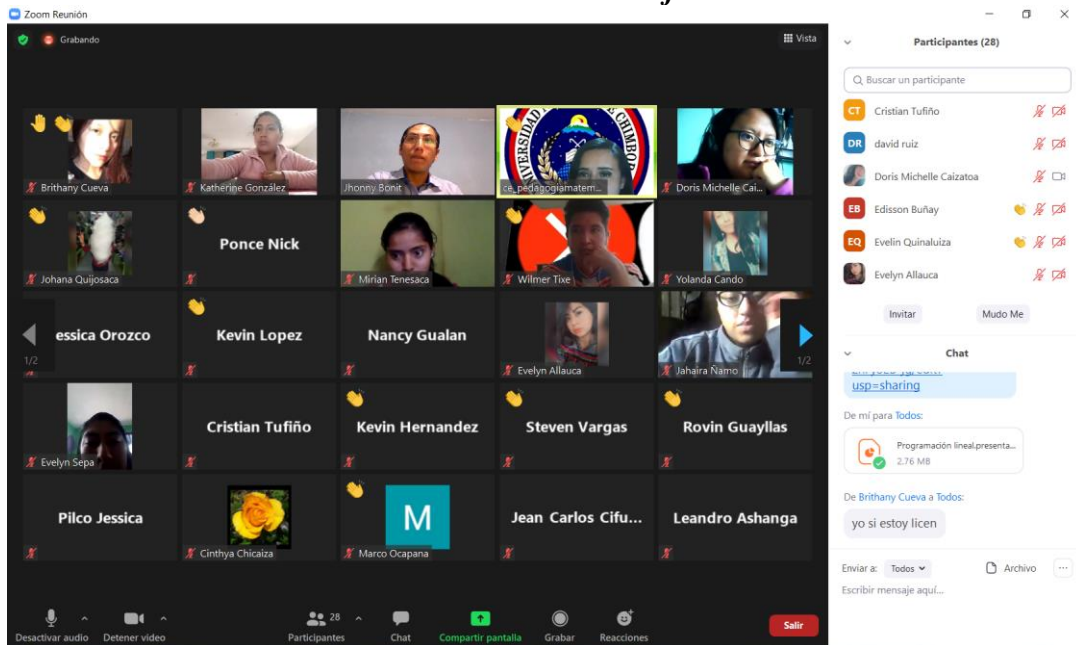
Zoom Reunión

Grabando

Vista

Brithany Cueva
Katherine González
Jhonny Bonit
ce_pedagogiamatem...
Doris Michelle Cai...

Johana Quijosaca
Ponce Nick
Mirian Tenesaca
Wilmer Tixe
Yolanda Cando

essica Orozco
Kevin Lopez
Nancy Gualan
Evelyn Allauca
Jahaira Ñamo

1/2
1/2

Evelyn Sepa
Cristian Tufiño
Kevin Hernandez
Steven Vargas
Rovin Guayllas

Pilco Jessica
Cinthya Chicaiza
M
Marco Ocapana
Jean Carlos Cifu...
Leandro Ashanga

Desactivar audio
Detener video
28
Participantes
Chat
Compartir pantalla
Grabar
Reacciones
Salir

Participantes (28)

Buscar un participante

CT Cristian Tufiño
DR david ruiz
Doris Michelle Caizatoa
EB Edisson Buñay
EQ Evelin Quinaluiza
Evelyn Allauca

Invitar
Mudo Me

Chat

usp=sharing

De mí para Todos:

Programación lineal.presenta...
2.76 MB

De Brithany Cueva a Todos:

yo si estoy licen

Enviar a: Todos
Archivo

Escribir mensaje aquí...